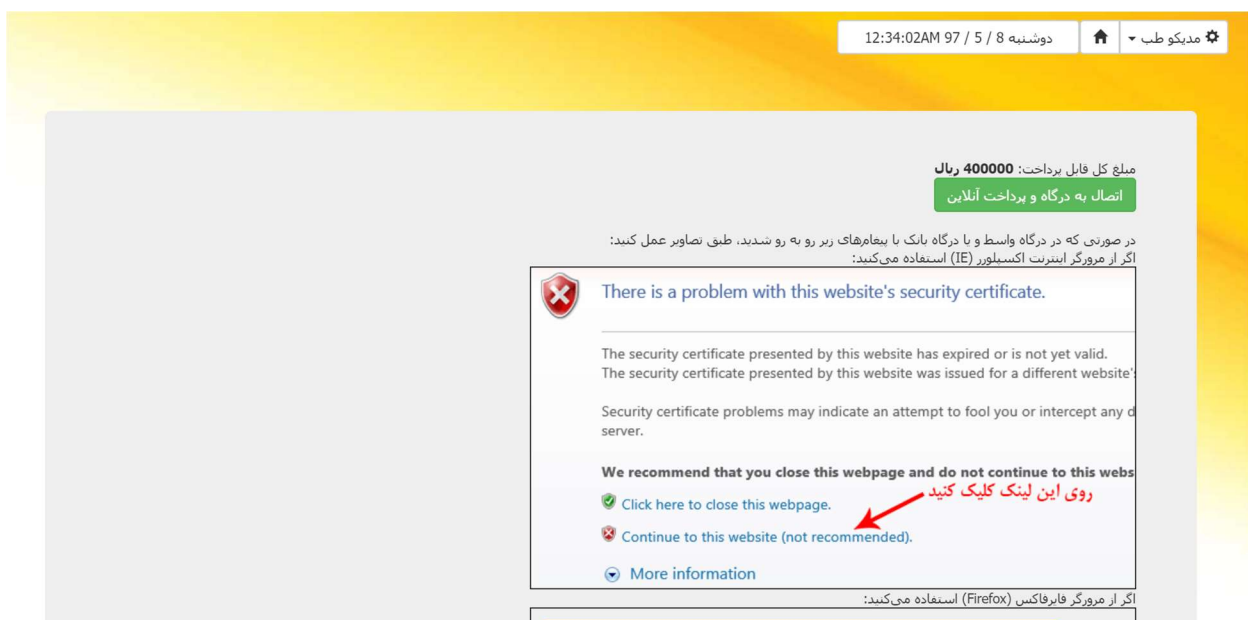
مدیکو طب

دوشنبه 8 / 5 / 97 12:34:02AM

مبلغ کل قابل پرداخت: **400000 ریال**

اتصال به درگاه و پرداخت آنلاین

در صورتی که در درگاه واسط و یا درگاه بانک با پیغام‌های زیر رو به رو شدید، طبق تصاویر عمل کنید:
اگر از مرورگر اینترنت اکسپلورر (IE) استفاده می‌کنید:

There is a problem with this website's security certificate.

The security certificate presented by this website has expired or is not yet valid.
The security certificate presented by this website was issued for a different website'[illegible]

Security certificate problems may indicate an attempt to fool you or intercept any d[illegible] server.

**We recommend that you close this webpage and do not continue to this webs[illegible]**

Click here to close this webpage.

روی این لینک کلیک کنید

Continue to this website (not recommended).

More information

اگر از مرورگر فایرفاکس (Firefox) استفاده می‌کنید: